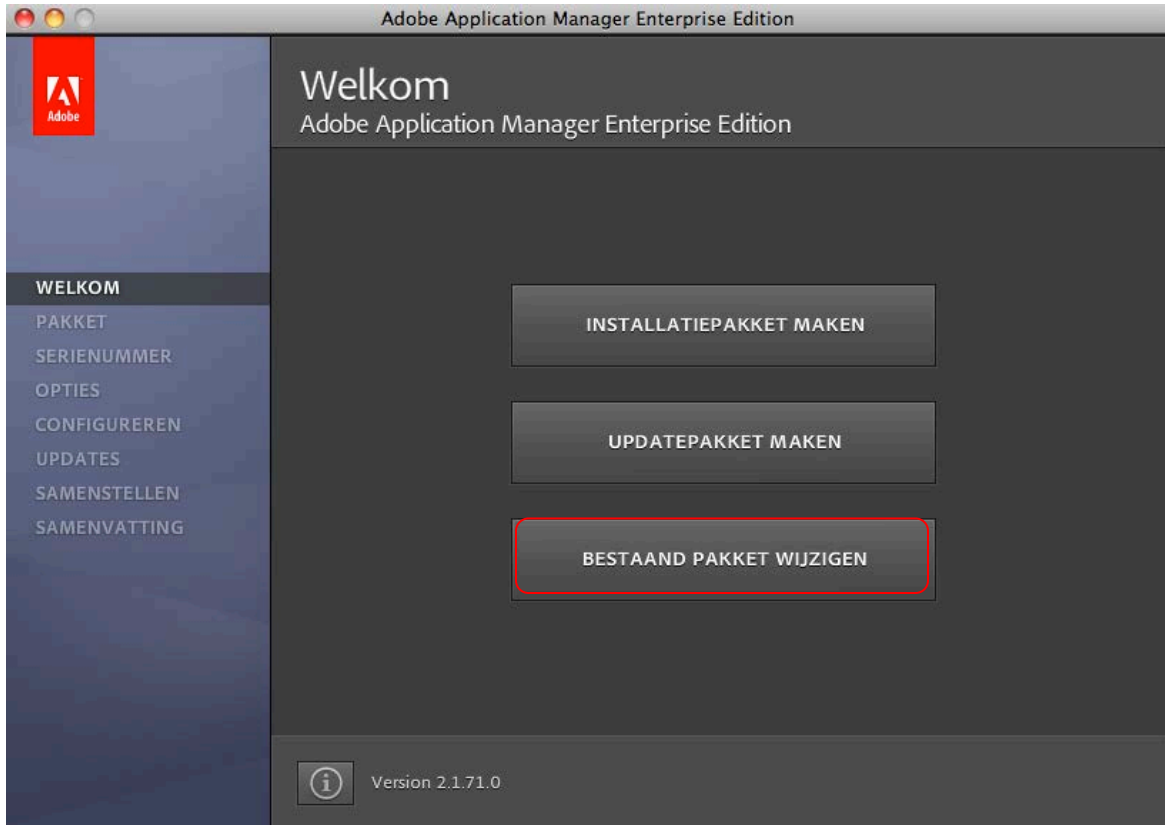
Adobe Application Manager Enterprise Edition

Adobe

Welkom
Adobe Application Manager Enterprise Edition

WELKOM
PAKKET
SERIENUMMER
OPTIES
CONFIGUREREN
UPDATES
SAMENSTELLEN
SAMENVATTING

INSTALLATIEPAKKET MAKEN

UPDATEPAKKET MAKEN

BESTAAND PAKKET WIJZIGEN

Version 2.1.71.0